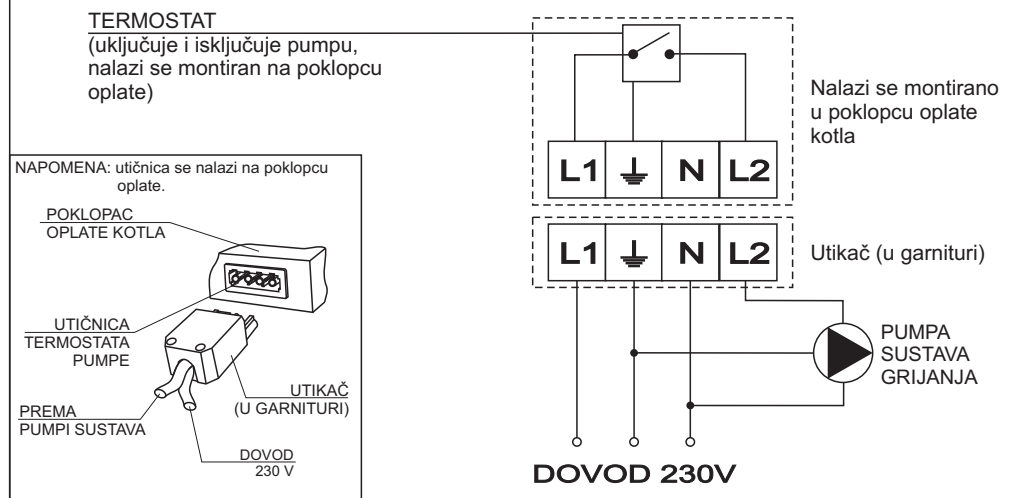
TERMOSTAT
(uključuje i isključuje pumpu, nalazi se montiran na poklopcu oplate)

Nalazi se montirano u poklopcu oplate kotla

L1 ⏚ N L2

L1 ⏚ N L2

Utikač (u garnituri)

NAPOMENA: utičnica se nalazi na poklopcu oplate.

POKLOPAC OPLATE KOTLA

UTIČNICA TERMOSTATA PUMPE

UTIKAČ (U GARNITURI)

PREMA PUMPI SUSTAVA

DOVOD 230 V

PUMPA SUSTAVA GRIJANJA

DOVOD 230V